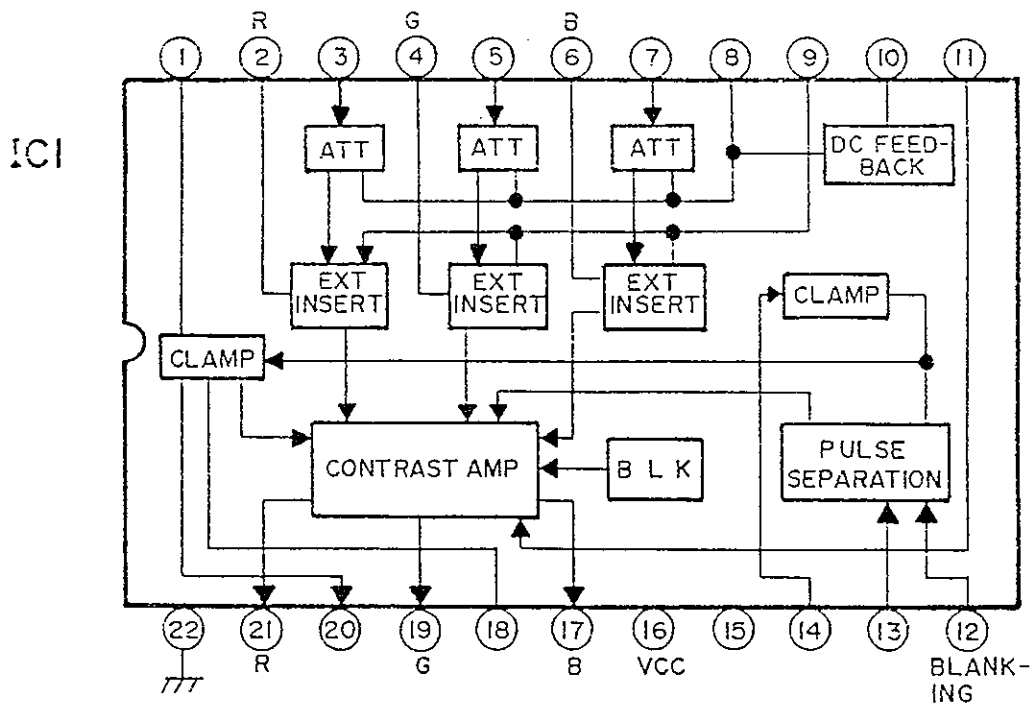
IC1

R G B

1 2 3 4 5 6 7 8 9 10 11

ATT

ATT

ATT

DC FEEDBACK

EXT INSERT

EXT INSERT

EXT INSERT

CLAMP

CLAMP

CONTRAST AMP

B L K

PULSE SEPARATION

22 21 20 19 18 17 16 15 14 13 12

R G B VCC BLANKING